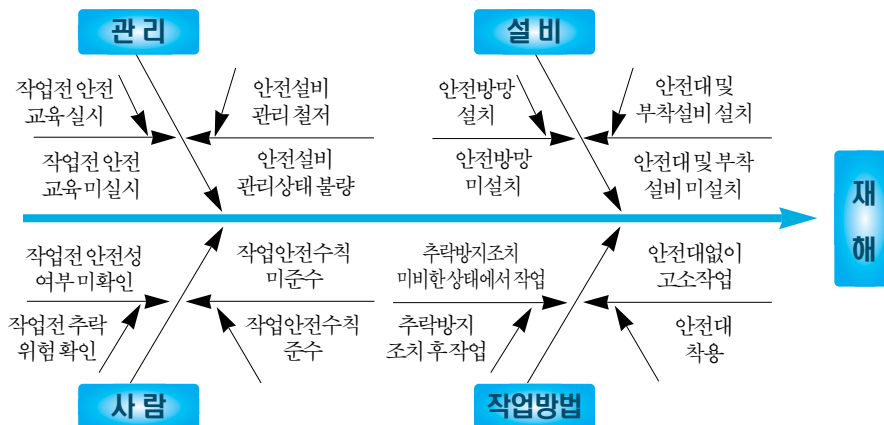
관리

작업전 안전 교육실시

안전설비 관리 철저

작업전 안전 교육 미실시

안전설비 관리상태 불량

설비

안전방망 설치

안전대 및 부착설비 설치

안전방망 미설치

안전대 및 부착 설비 미설치

재해

작업전 안전성 여부 미확인

작업안전수칙 미준수

작업전 추락 위험 확인

작업안전수칙 준수

사람

추락방지조치 미비한상태에서 작업

안전대없이 고소작업

추락방지 조치 후 작업

안전대 착용

작업방법